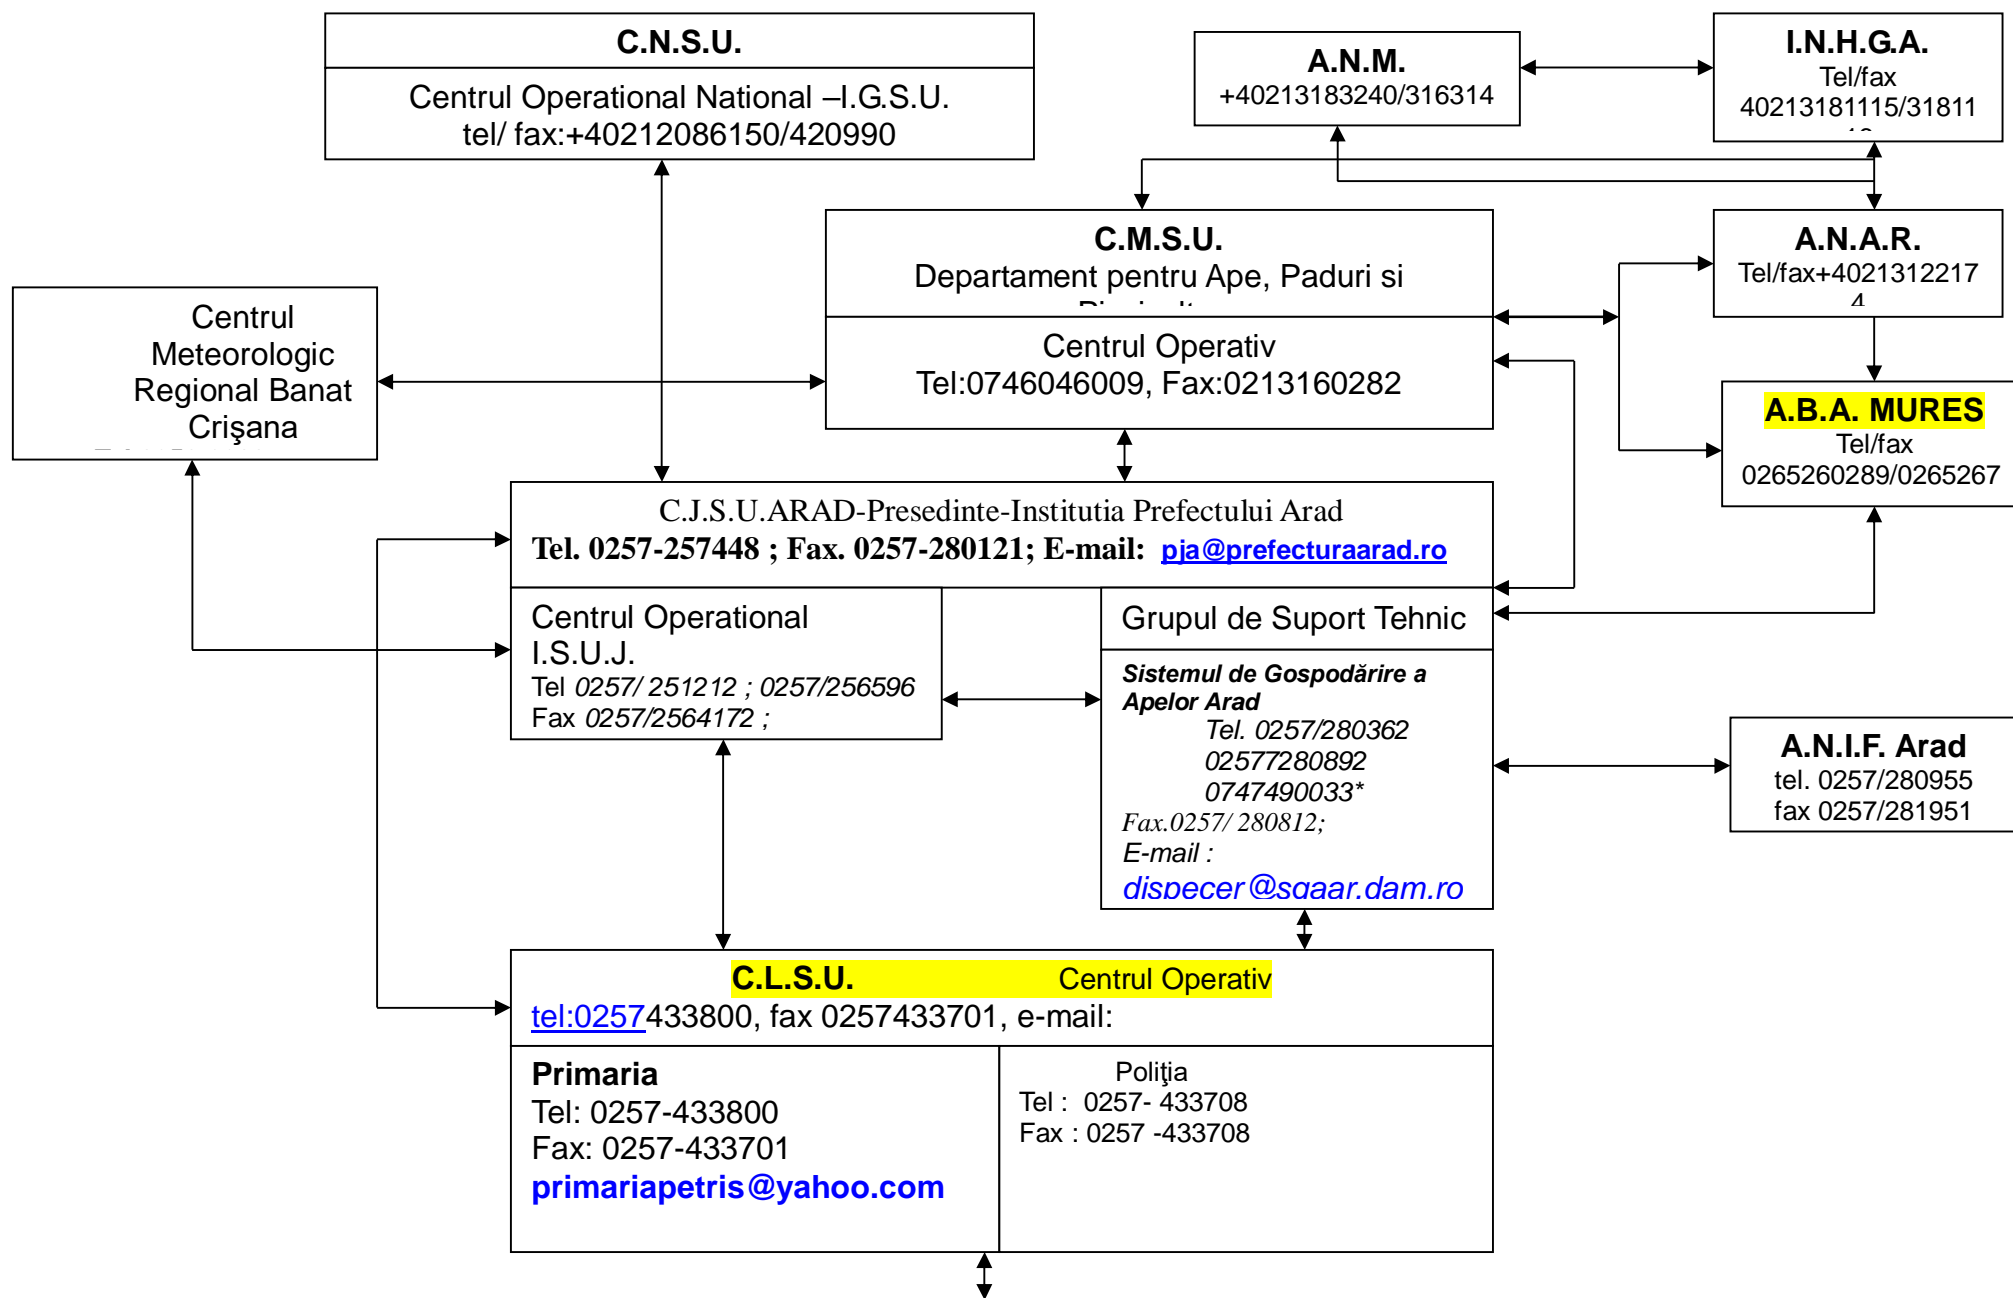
C.N.S.U.
Centrul Operational National –I.G.S.U.
tel/ fax:+40212086150/420990

A.N.M.
+40213183240/316314

I.N.H.G.A.
Tel/fax
40213181115/31811
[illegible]

C.M.S.U.
Departament pentru Ape, Paduri si
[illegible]

Centrul Operativ
Tel:0746046009, Fax:0213160282

A.N.A.R.
Tel/fax+4021312217
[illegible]

Centrul Meteorologic Regional Banat Crişana
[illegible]

A.B.A. MURES
Tel/fax
0265260289/0265267

C.J.S.U.ARAD-Presedinte-Institutia Prefectului Arad
Tel. 0257-257448 ; Fax. 0257-280121; E-mail: pja@prefecturaarad.ro

Centrul Operational
I.S.U.J.
Tel 0257/ 251212 ; 0257/256596
Fax 0257/2564172 ;

Grupul de Suport Tehnic

Sistemul de Gospodărire a Apelor Arad
Tel. 0257/280362
02577280892
0747490033*
Fax.0257/ 280812;
E-mail :
dispecer@sgaar.dam.ro

A.N.I.F. Arad
tel. 0257/280955
fax 0257/281951

C.L.S.U. Centrul Operativ
tel:0257433800, fax 0257433701, e-mail:

Primaria
Tel: 0257-433800
Fax: 0257-433701
primariapetris@yahoo.com

Poliţia
Tel : 0257- 433708
Fax : 0257 -433708